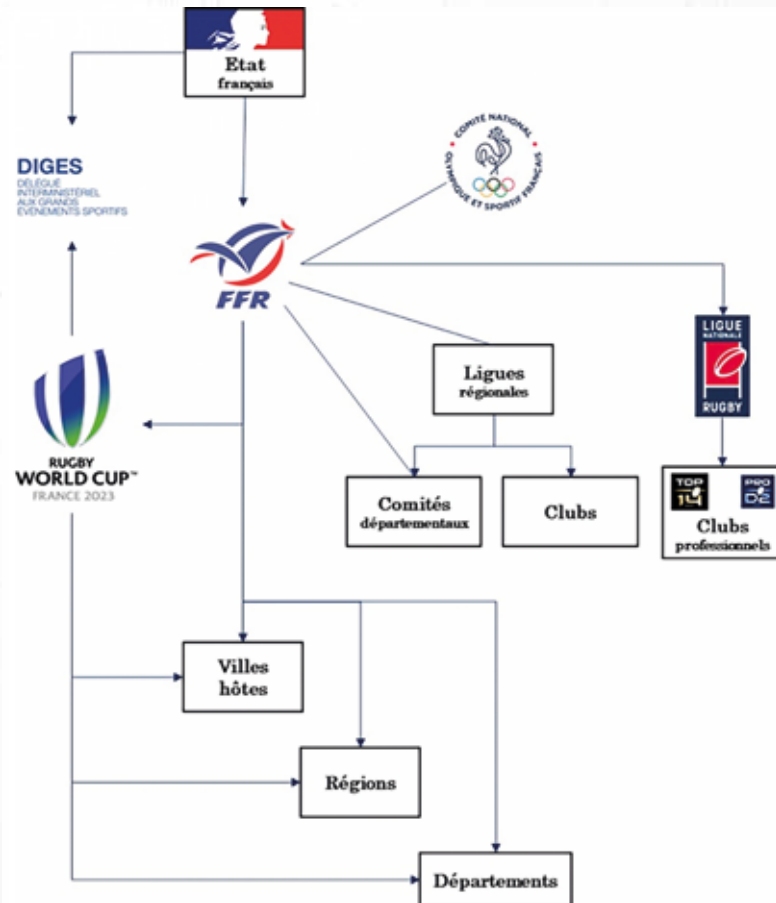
Etat
français

DIGES
DÉLÉGUÉ INTERMINISTÉRIEL AUX GRANDS ÉVÉNEMENTS SPORTIFS

COMITÉ NATIONAL OLYMPIQUE ET SPORTIF FRANÇAIS

FFR

LIGUE NATIONALE RUGBY

RUGBY WORLD CUP™
FRANCE 2023

Ligues
régionales

Comités
départementaux

Clubs

TOP 14
PRO D2
Clubs
professionnels

Villes
hôtes

Régions

Départements